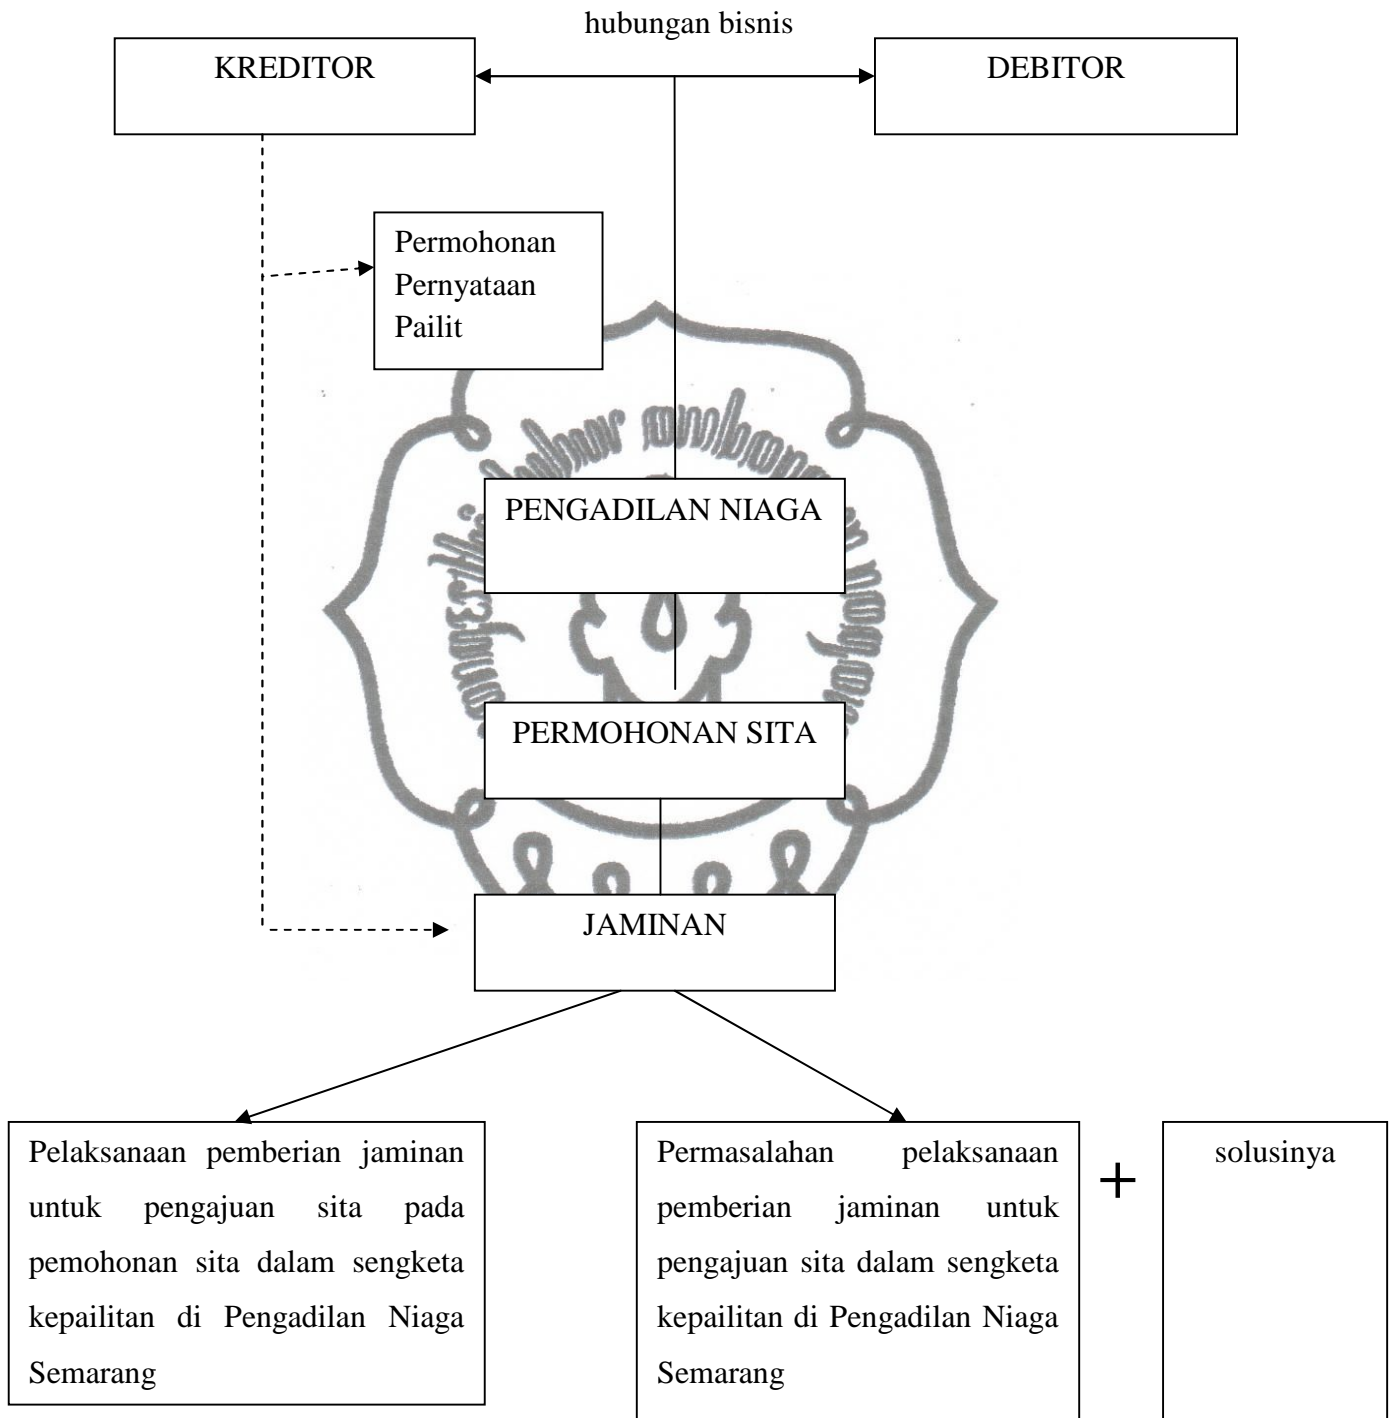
hubungan bisnis

KREDITOR

DEBITOR

Permohonan Pernyataan Pailit

PENGADILAN NIAGA

PERMOHONAN SITA

JAMINAN

Pelaksanaan pemberian jaminan untuk pengajuan sita pada pemohonan sita dalam sengketa kepailitan di Pengadilan Niaga Semarang

Permasalahan pelaksanaan pemberian jaminan untuk pengajuan sita dalam sengketa kepailitan di Pengadilan Niaga Semarang

+

solusinya